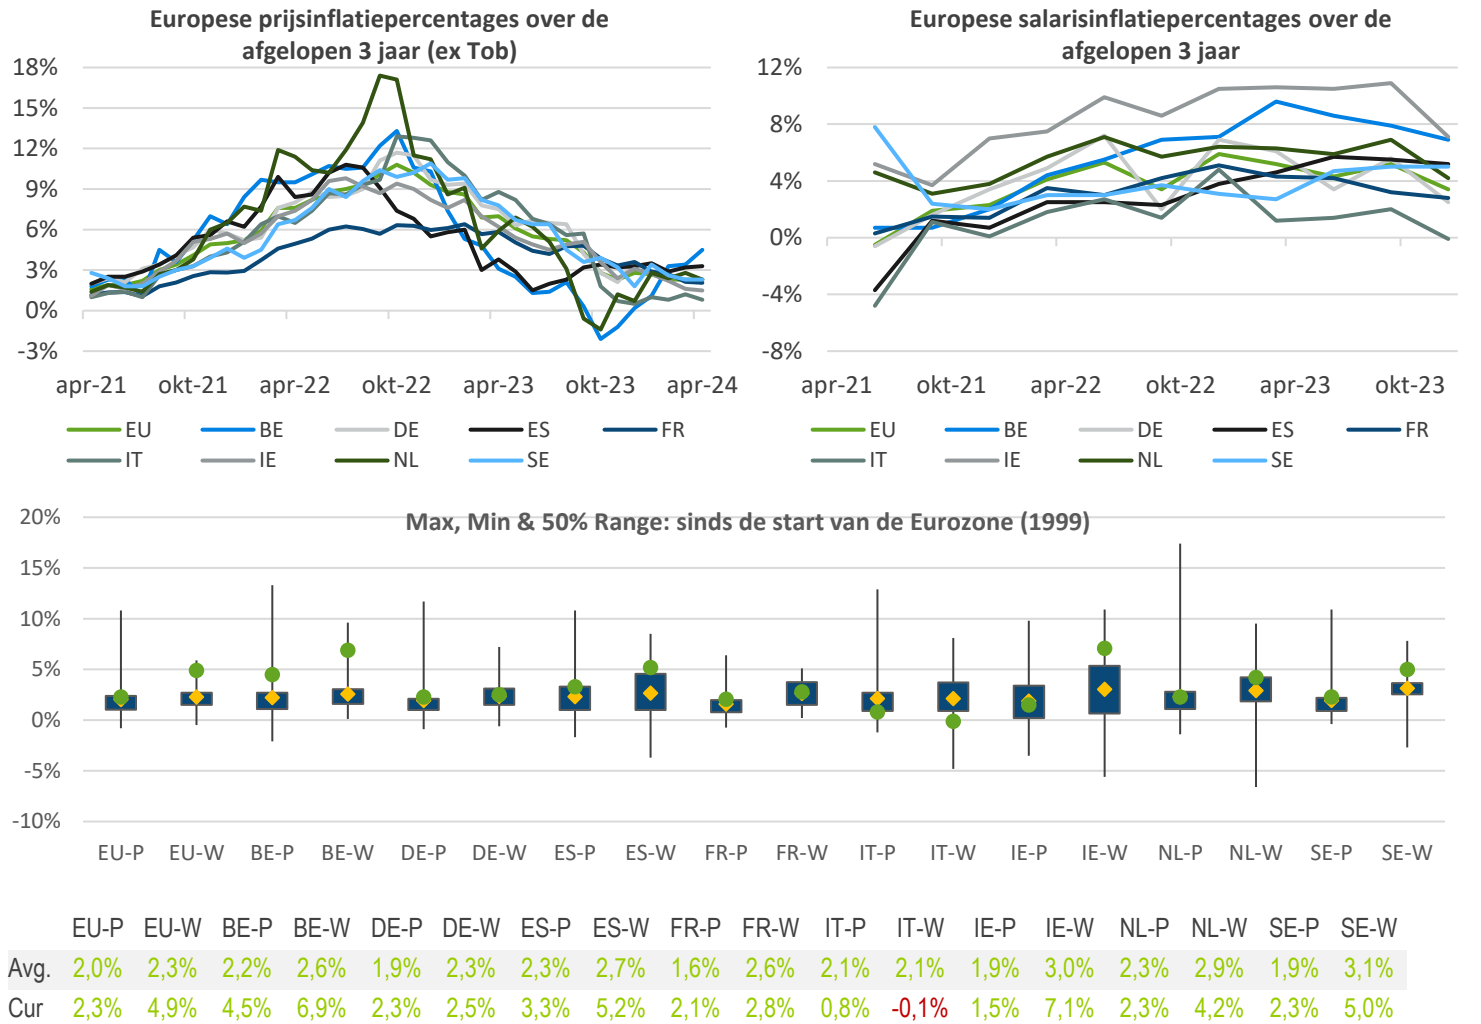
Europese prijsinflatiepercentages over de afgelopen 3 jaar (ex Tob)

18%
15%
12%
9%
6%
3%
0%
-3%

apr-21 okt-21 apr-22 okt-22 apr-23 okt-23 apr-24

EU BE DE ES FR
IT IE NL SE

Europese salarisinflatiepercentages over de afgelopen 3 jaar

12%
8%
4%
0%
-4%
-8%

apr-21 okt-21 apr-22 okt-22 apr-23 okt-23

EU BE DE ES FR
IT IE NL SE

Max, Min & 50% Range: sinds de start van de Eurozone (1999)

20%
15%
10%
5%
0%
-5%
-10%

EU-P EU-W BE-P BE-W DE-P DE-W ES-P ES-W FR-P FR-W IT-P IT-W IE-P IE-W NL-P NL-W SE-P SE-W

| | EU-P | EU-W | BE-P | BE-W | DE-P | DE-W | ES-P | ES-W | FR-P | FR-W | IT-P | IT-W | IE-P | IE-W | NL-P | NL-W | SE-P | SE-W |
|---|---|---|---|---|---|---|---|---|---|---|---|---|---|---|---|---|---|---|
| Avg. | 2,0% | 2,3% | 2,2% | 2,6% | 1,9% | 2,3% | 2,3% | 2,7% | 1,6% | 2,6% | 2,1% | 2,1% | 1,9% | 3,0% | 2,3% | 2,9% | 1,9% | 3,1% |
| Cur | 2,3% | 4,9% | 4,5% | 6,9% | 2,3% | 2,5% | 3,3% | 5,2% | 2,1% | 2,8% | 0,8% | -0,1% | 1,5% | 7,1% | 2,3% | 4,2% | 2,3% | 5,0% |